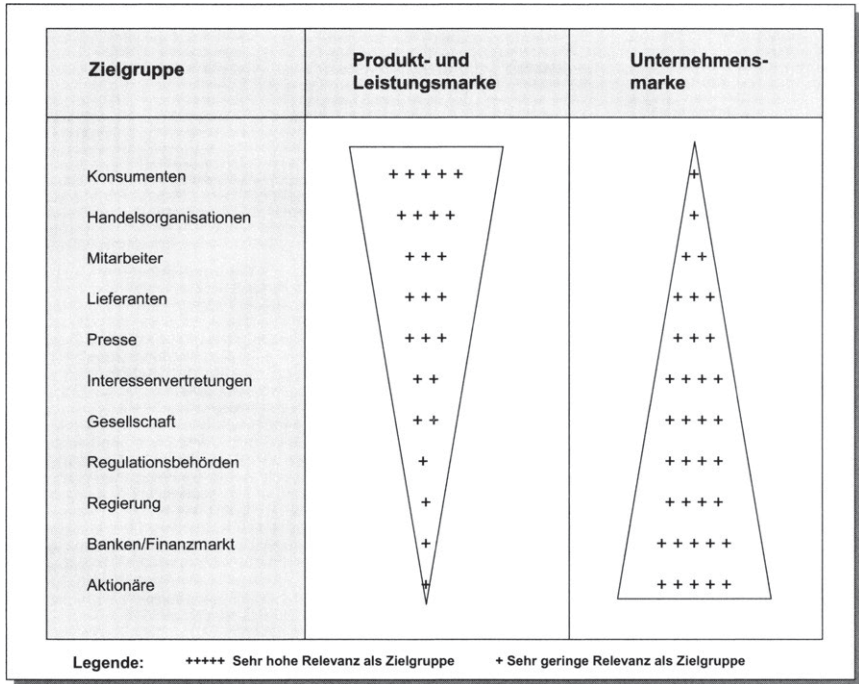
| Zielgruppe | Produkt- und Leistungsmarke | Unternehmens-marke |
|---|---|---|
| Konsumenten | +++++ | + |
| Handelsorganisationen | ++++ | + |
| Mitarbeiter | +++ | ++ |
| Lieferanten | +++ | +++ |
| Presse | +++ | +++ |
| Interessenvertretungen | ++ | ++++ |
| Gesellschaft | ++ | ++++ |
| Regulationsbehörden | + | ++++ |
| Regierung | + | ++++ |
| Banken/Finanzmarkt | + | +++++ |
| Aktionäre | + | +++++ |

Legende: +++++ Sehr hohe Relevanz als Zielgruppe + Sehr geringe Relevanz als Zielgruppe